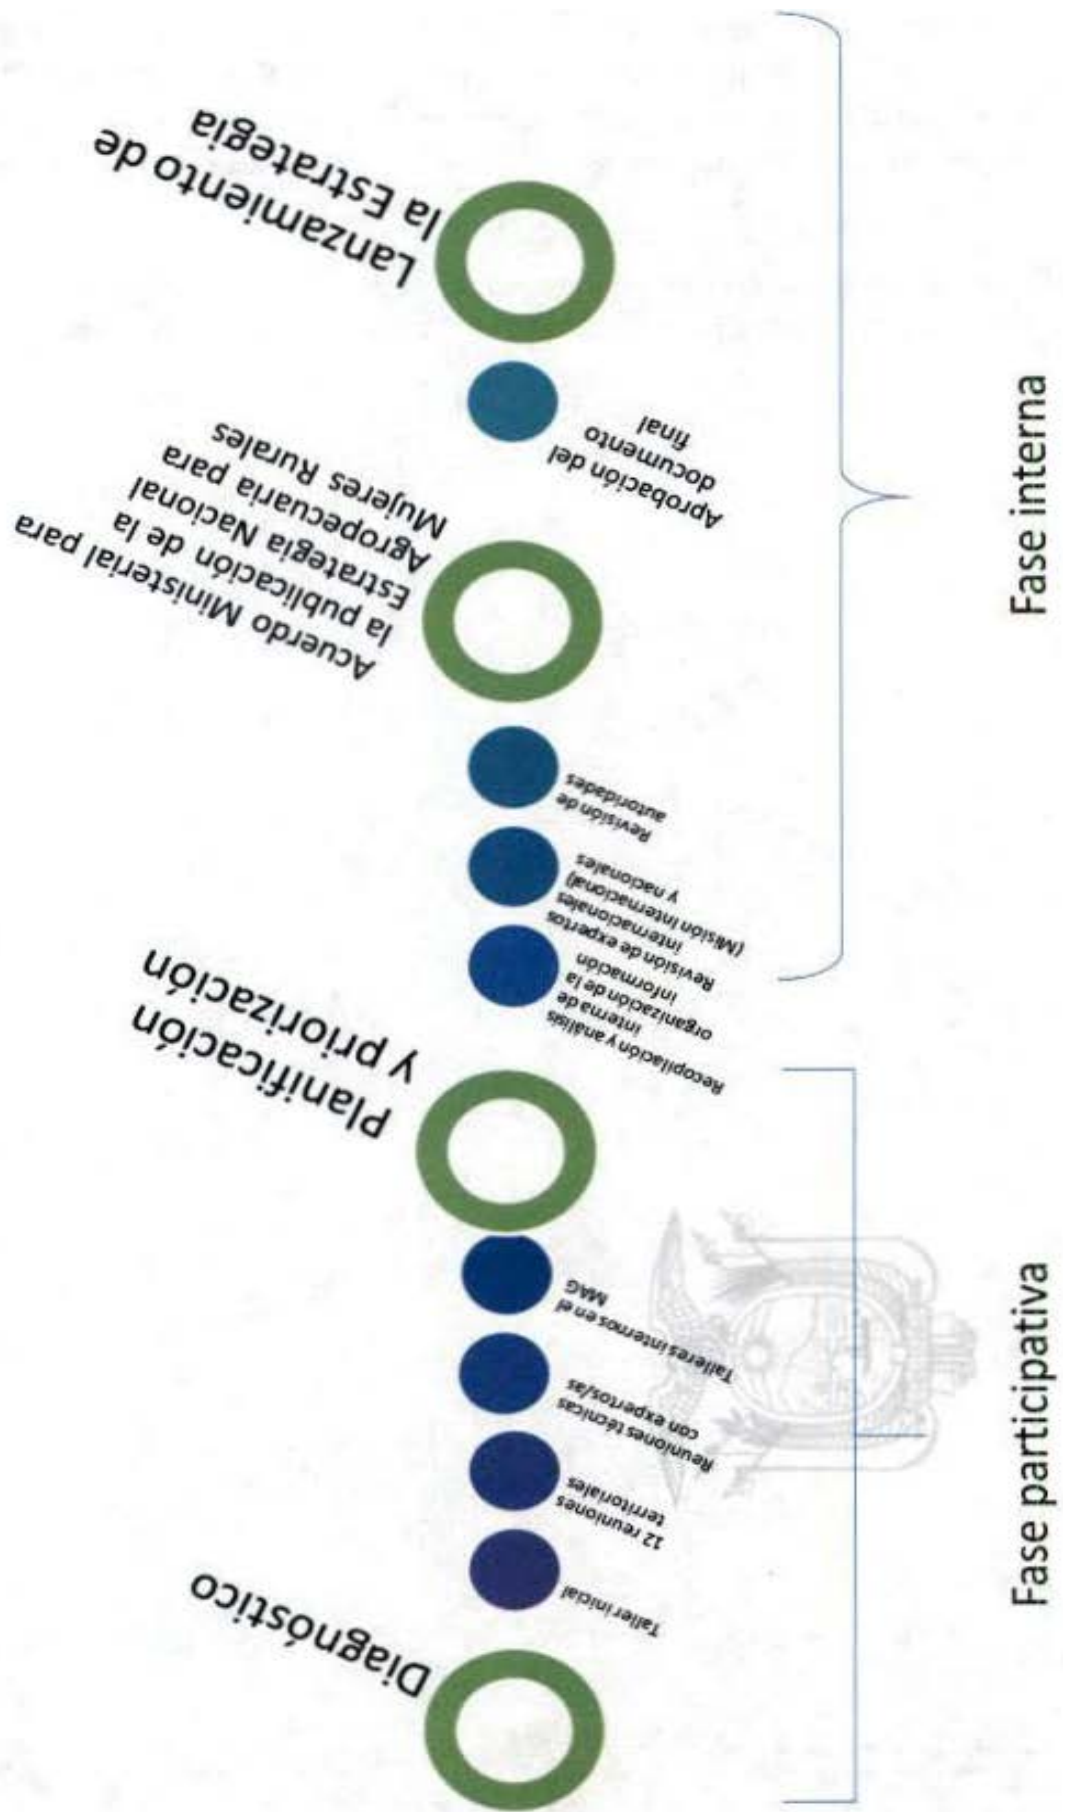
Diagnóstico

Taller inicial

12 reuniones territoriales

Reuniones técnicas con expertos/as

Talleres internos en el MAG

Planificación y priorización

Recopilación y análisis interna de organización de la información

Revisión de expertos internacionales (Misión internacional) y nacionales

Revisión de autoridades

Acuerdo Ministerial para la publicación de la Estrategia Agropecuaria Nacional para Mujeres Rurales

Aprobación del documento final

Lanzamiento de la Estrategia

Fase participativa

Fase interna